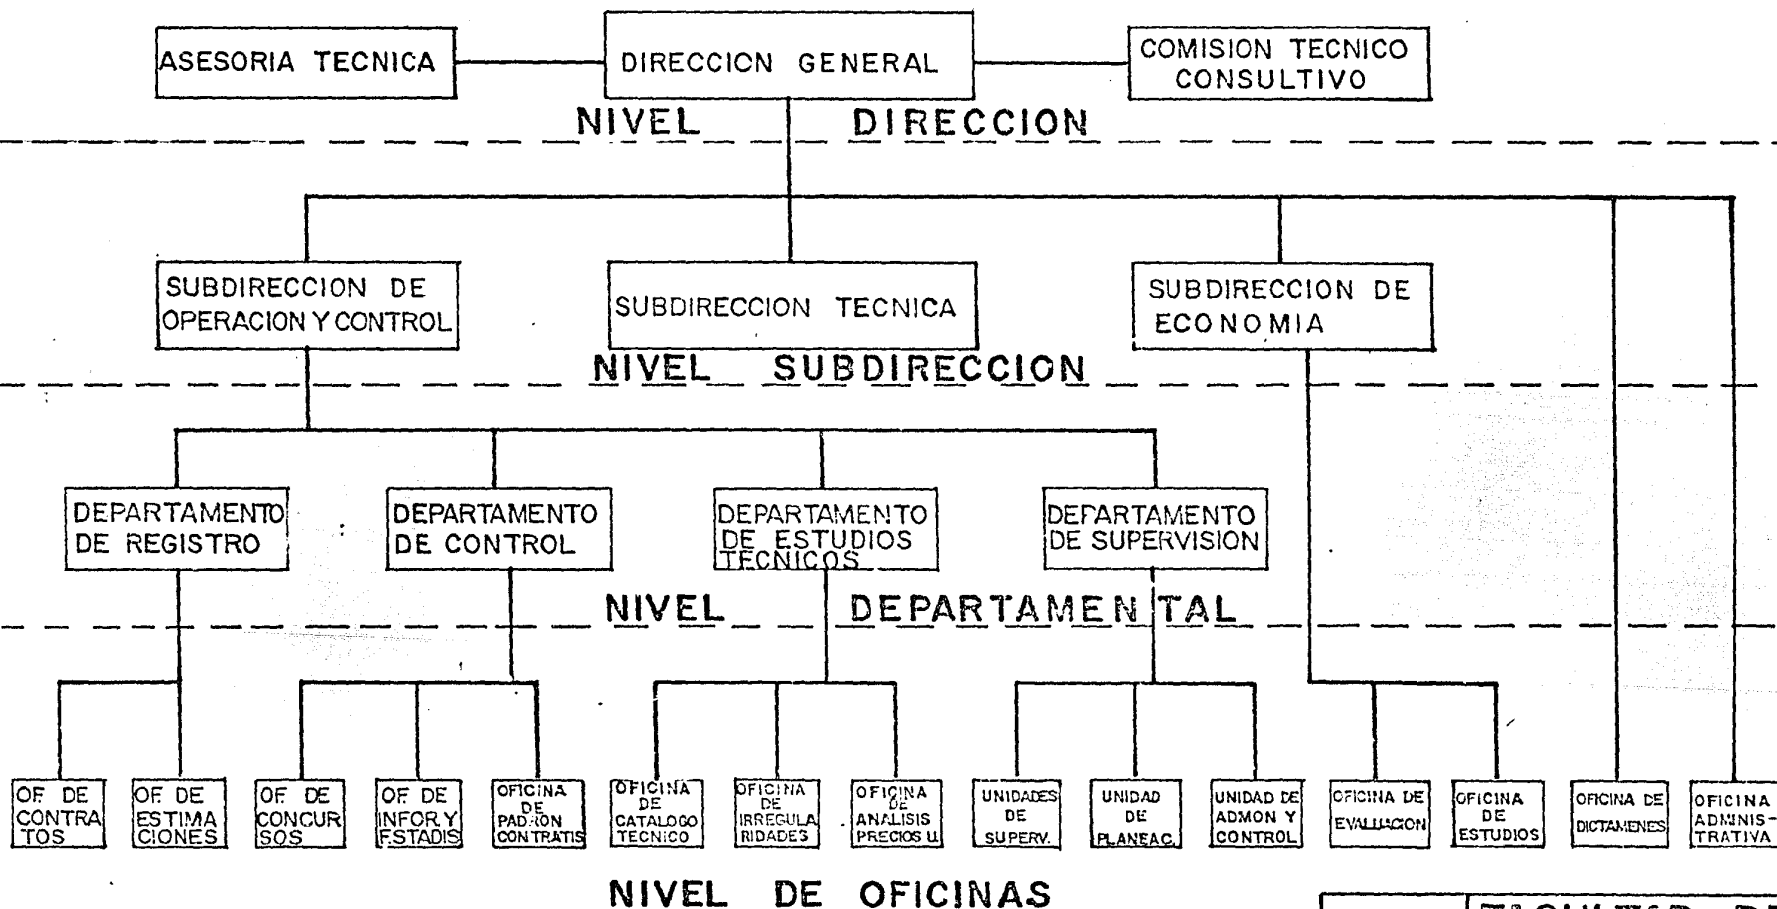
ASESORIA TECNICA

DIRECCION GENERAL

COMISION TECNICO CONSULTIVO

NIVEL DIRECCION

SUBDIRECCION DE OPERACION Y CONTROL

SUBDIRECCION TECNICA

SUBDIRECCION DE ECONOMIA

NIVEL SUBDIRECCION

DEPARTAMENTO DE REGISTRO

DEPARTAMENTO DE CONTROL

DEPARTAMENTO DE ESTUDIOS TECNICOS

DEPARTAMENTO DE SUPERVISION

NIVEL DEPARTAMENTAL

OF. DE CONTRATOS

OF. DE ESTIMACIONES

OF. DE CONCURSOS

OF. DE INFOR Y ESTADIS

OFICINA DE PADRON CONTRATIS

OFICINA DE CATALOGO TECNICO

OFICINA DE IRREGULARIDADES

OFICINA DE ANALISIS PRECIOS U.

UNIDADES DE SUPERV.

UNIDAD DE PLANEAC.

UNIDAD DE ADMON Y CONTROL

OFICINA DE EVALUACION

OFICINA DE ESTUDIOS

OFICINA DE DICTAMENES

OFICINA ADMINISTRATIVA

NIVEL DE OFICINAS

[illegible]